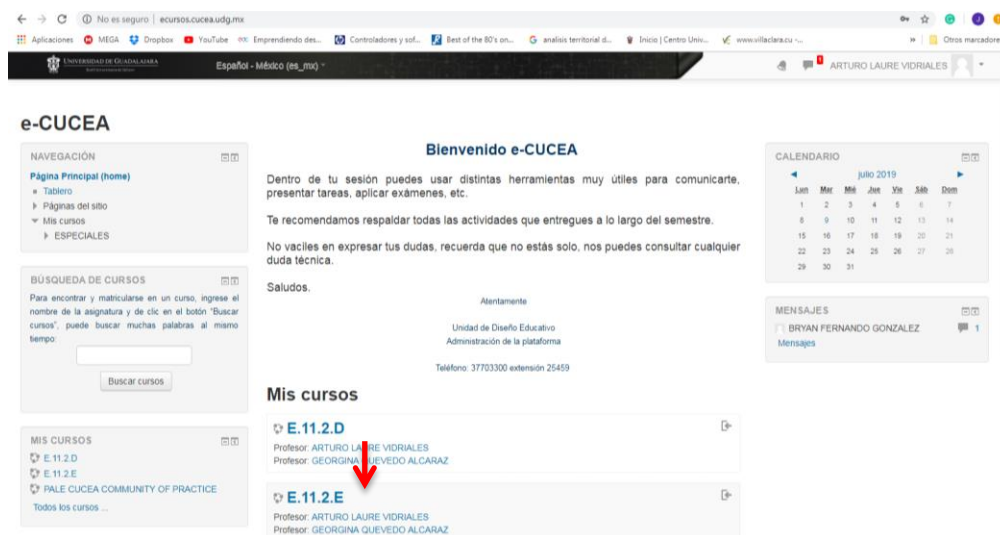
No es seguro | ecursos.cucea.udg.mx

Aplicaciones MEGA Dropbox YouTube Emprendiendo des... Controladores y sof... Best of the 80's on... analisis territorial d... Inicio | Centro Univ... www.villaclara.cu -... » Otros marcadores

Universidad de Guadalajara Español - México (es_mx) ARTURO LAURE VIDRIALES

e-CUCEA

NAVEGACIÓN
Página Principal (home)
Tablero
Páginas del sitio
Mis cursos
ESPECIALES

BÚSQUEDA DE CURSOS
Para encontrar y matricularse en un curso, ingrese el nombre de la asignatura y de clic en el botón "Buscar cursos", puede buscar muchas palabras al mismo tiempo:
Buscar cursos

MIS CURSOS
E.11.2.D
E.11.2.E
PALE CUCEA COMMUNITY OF PRACTICE
Todos los cursos ...

Bienvenido e-CUCEA

Dentro de tu sesión puedes usar distintas herramientas muy útiles para comunicarte, presentar tareas, aplicar exámenes, etc.

Te recomendamos respaldar todas las actividades que entregues a lo largo del semestre.

No vaciles en expresar tus dudas, recuerda que no estás solo, nos puedes consultar cualquier duda técnica.

Saludos.

Atentamente

Unidad de Diseño Educativo
Administración de la plataforma

Teléfono: 37703300 extensión 25459

Mis cursos

E.11.2.D
Profesor: ARTURO LAURE VIDRIALES
Profesor: GEORGINA QUEVEDO ALCARAZ

E.11.2.E
Profesor: ARTURO LAURE VIDRIALES
Profesor: GEORGINA QUEVEDO ALCARAZ

CALENDARIO
julio 2019
| Lun | Mar | Mié | Jue | Vie | Sáb | Dom |
|---|---|---|---|---|---|---|
| 1 | 2 | 3 | 4 | 5 | 6 | 7 |
| 8 | 9 | 10 | 11 | 12 | 13 | 14 |
| 15 | 16 | 17 | 18 | 19 | 20 | 21 |
| 22 | 23 | 24 | 25 | 26 | 27 | 28 |
| 29 | 30 | 31 | | | | |

MENSAJES
BRYAN FERNANDO GONZALEZ 1
Mensajes